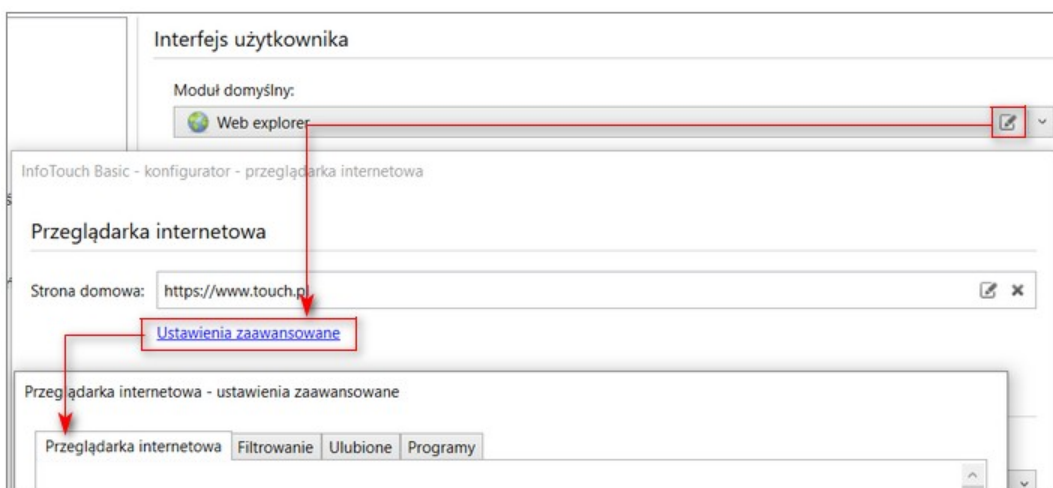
Interfejs użytkownika

Moduł domyślny:

Web explorer

InfoTouch Basic - konfigurator - przeglądarka internetowa

Przeglądarka internetowa

Strona domowa: https://www.touch.pl

Ustawienia zaawansowane

Przeglądarka internetowa - ustawienia zaawansowane

Przeglądarka internetowa | Filtrowanie | Ulubione | Programy